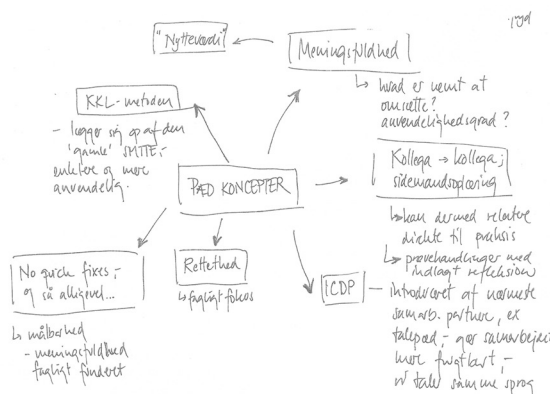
"Nytteværdi" Meningsfuldhed ↳ hvad er nemt at omsætte? anvendelighedsgrad?

KKL-metoden - lægger sig op af den 'gamle' SMTTE; enklere og mere anvendelig.

PÆD KONCEPTER

Kollega → kollega; sidemandsoplæring

lokal dermed relativ direkte til praksis ↳ prøvehandlinger med indlagt refleksion

No quick fixes; og så alligevel...

Rettethed ↳ fagligt fokus

ICDP - introduceret af nærmeste samarb. partnere, ex talepæd; gør samarbejdet mere frugtbart; vi tale samme sprog

↳ målbarhed - meningsfuldhed fagligt funderet

ʼl*g*d